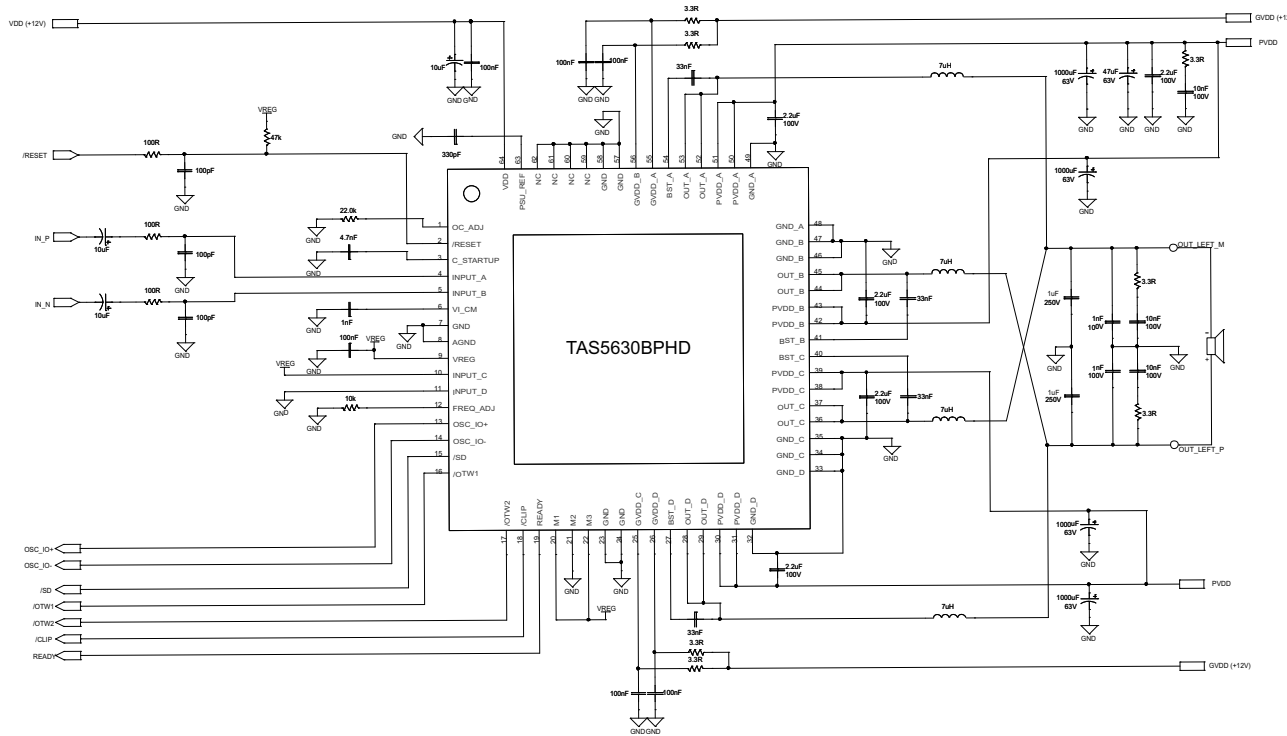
VDD (+12V)
10uF
100nF
GND GND
VREG
47k
/RESET
100R
100pF
GND
GND
330pF
3.3R
3.3R
100nF
100nF
GND GND
GND
33nF
GVDD (+12V)
PVDD
7uH
2.2uF
100V
GND
1000uF
63V
47uF
63V
2.2uF
100V
3.3R
10nF
100V
GND GND GND GND
1000uF
63V
GND
64 VDD
63 PSU_REF
62 NC
61 NC
60 NC
59 NC
58 GND
57 GND
56 GVDD_B
55 GVDD_A
54 BST_A
53 OUT_A
52 OUT_A
51 PVDD_A
50 PVDD_A
49 GND_A
IN_P
10uF
100R
100pF
GND
IN_N
10uF
100R
100pF
GND
22.0k
GND
4.7nF
GND
GND
1nF
GND
100nF
VREG
GND
VREG
GND
10k
GND
1 OC_ADJ
2 /RESET
3 C_STARTUP
4 INPUT_A
5 INPUT_B
6 VI_CM
7 GND
8 AGND
9 VREG
10 INPUT_C
11 INPUT_D
12 FREQ_ADJ
13 OSC_IO+
14 OSC_IO-
15 /SD
16 /OTW1
TAS5630BPHD
GND_A 48
GND_B 47
GND_B 46
OUT_B 45
OUT_B 44
PVDD_B 43
PVDD_B 42
BST_B 41
BST_C 40
PVDD_C 39
PVDD_C 38
OUT_C 37
OUT_C 36
GND_C 35
GND_C 34
GND_D 33
GND
2.2uF
100V
33nF
7uH
2.2uF
100V
33nF
7uH
GND
OUT_LEFT_M
1uF
250V
3.3R
1nF
100V
10nF
100V
GND
1nF
100V
10nF
100V
GND
1uF
250V
3.3R
OUT_LEFT_P
17 /OTW2
18 /CLIP
19 READY
20 M1
21 M2
22 M3
23 GND
24 GND
25 GVDD_C
26 GVDD_D
27 BST_D
28 OUT_D
29 OUT_D
30 PVDD_D
31 PVDD_D
32 GND_D
GND
GND
VREG
2.2uF
100V
1000uF
63V
PVDD
1000uF
63V
GND
7uH
33nF
3.3R
3.3R
GVDD (+12V)
100nF
100nF
GNDGND
OSC_IO+
OSC_IO-
/SD
/OTW1
/OTW2
/CLIP
READY